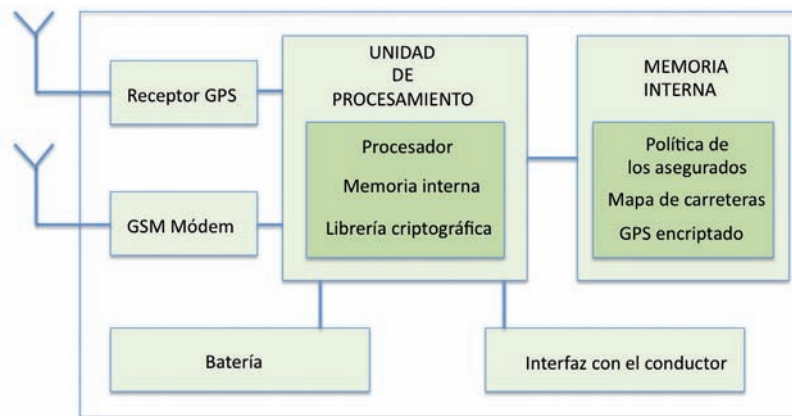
Receptor GPS

GSM Módem

UNIDAD
DE
PROCESAMIENTO

Procesador
Memoria interna
Librería criptográfica

MEMORIA
INTERNA

Política de
los asegurados
Mapa de carreteras
GPS encriptado

Batería

Interfaz con el conductor